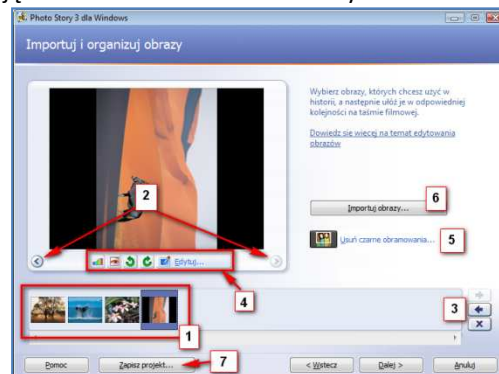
Photo Story 3 dla Windows

Importuj i organizuj obrazy

Wybierz obrazy, których chcesz użyć w historii, a następnie ułóż je w odpowiedniej kolejności na taśmie filmowej.

Dowiedz się więcej na temat edytowania obrazów

Importuj obrazy...

6

Usuń czarne obramowania...

5

2

Edytuj...

4

3

1

Pomoc

Zapisz projekt...

7

< Wstecz

Dalej >

Anuluj